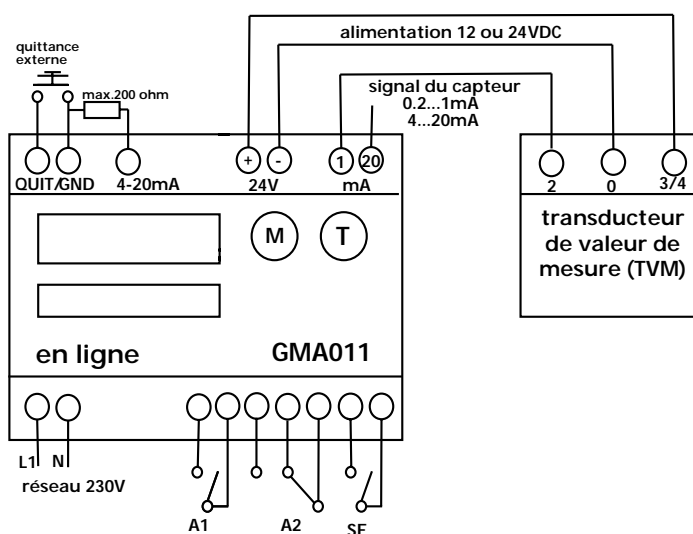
quittance externe

max.200 ohm

alimentation 12 ou 24VDC

signal du capteur
0.2...1mA
4...20mA

+ - 1 20

QUIT/GND 4-20mA 24V mA

M T

en ligne GMA011

2 0 3/4

transducteur de valeur de mesure (TVM)

L1 N

réseau 230V

A1 A2 SF